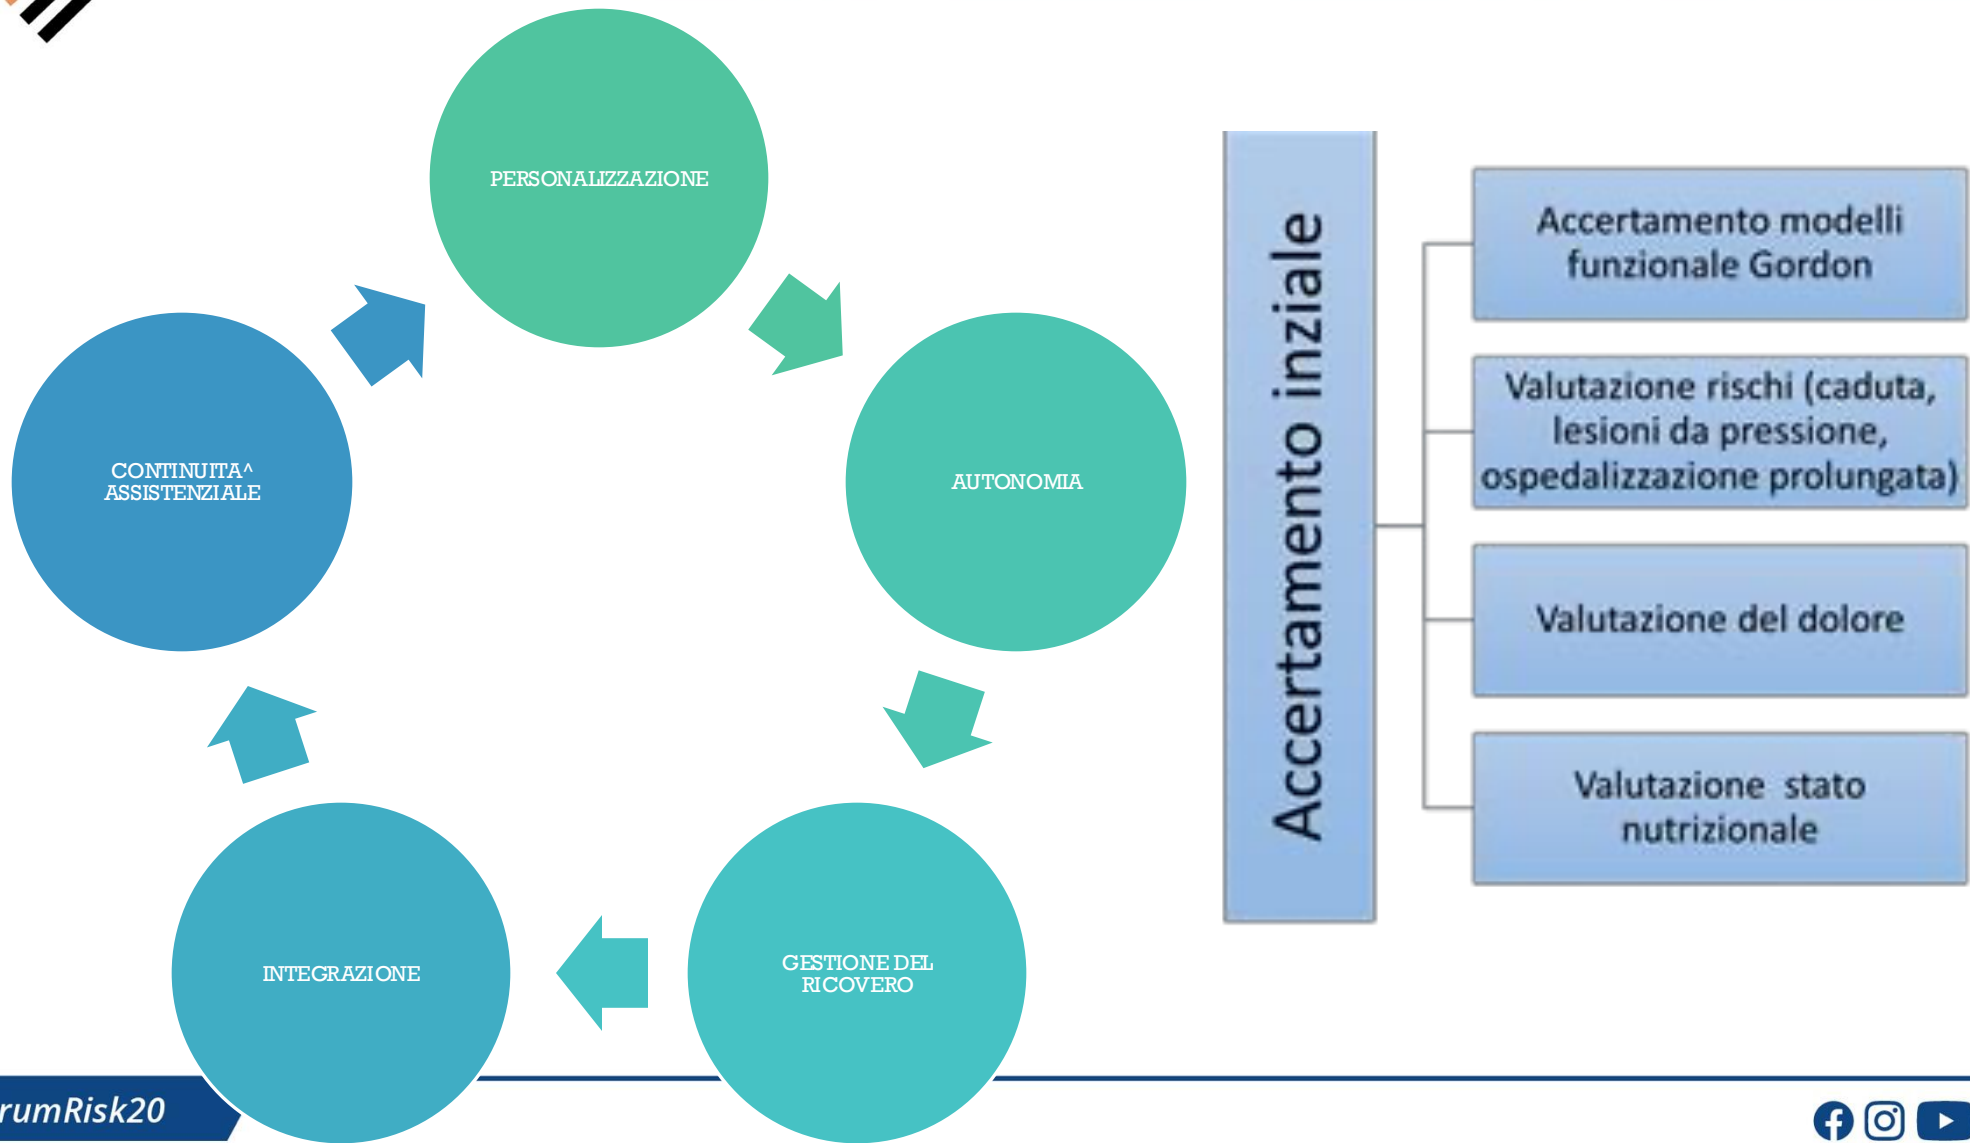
PERSONALIZZAZIONE

AUTONOMIA

GESTIONE DEL RICOVERO

INTEGRAZIONE

CONTINUITA^ ASSISTENZIALE

Accertamento inziale

Accertamento modelli funzionale Gordon

Valutazione rischi (caduta, lesioni da pressione, ospedalizzazione prolungata)

Valutazione del dolore

Valutazione stato nutrizionale

rumRisk20